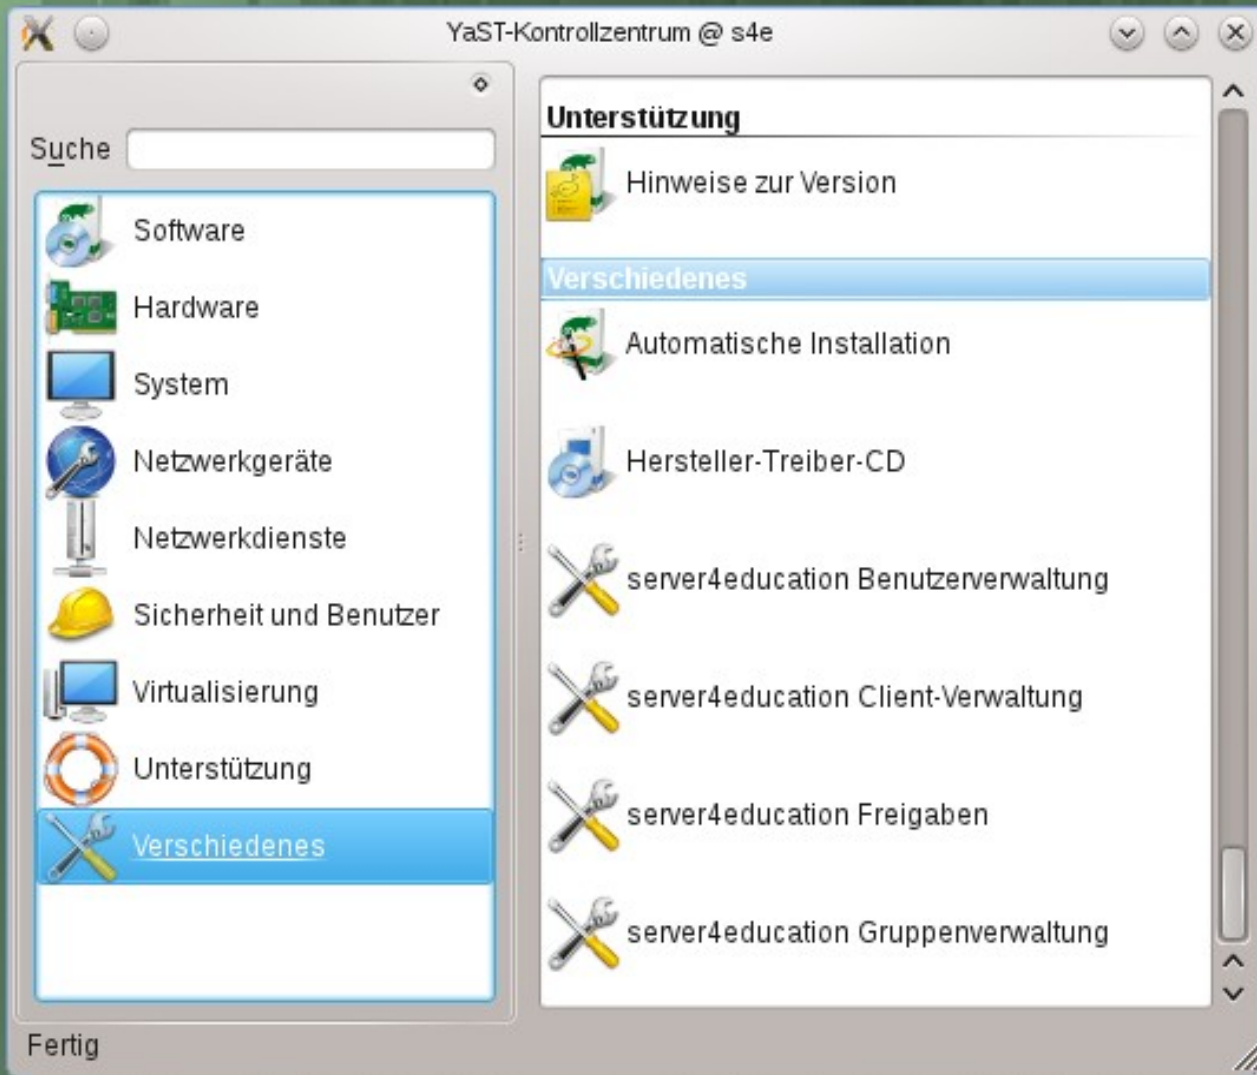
YaST-Kontrollzentrum @ s4e

Suche

Software
Hardware
System
Netzwerkgeräte
Netzwerkdienste
Sicherheit und Benutzer
Virtualisierung
Unterstützung
Verschiedenes

Unterstützung
Hinweise zur Version

Verschiedenes
Automatische Installation
Hersteller-Treiber-CD
server4education Benutzerverwaltung
server4education Client-Verwaltung
server4education Freigaben
server4education Gruppenverwaltung

Fertig